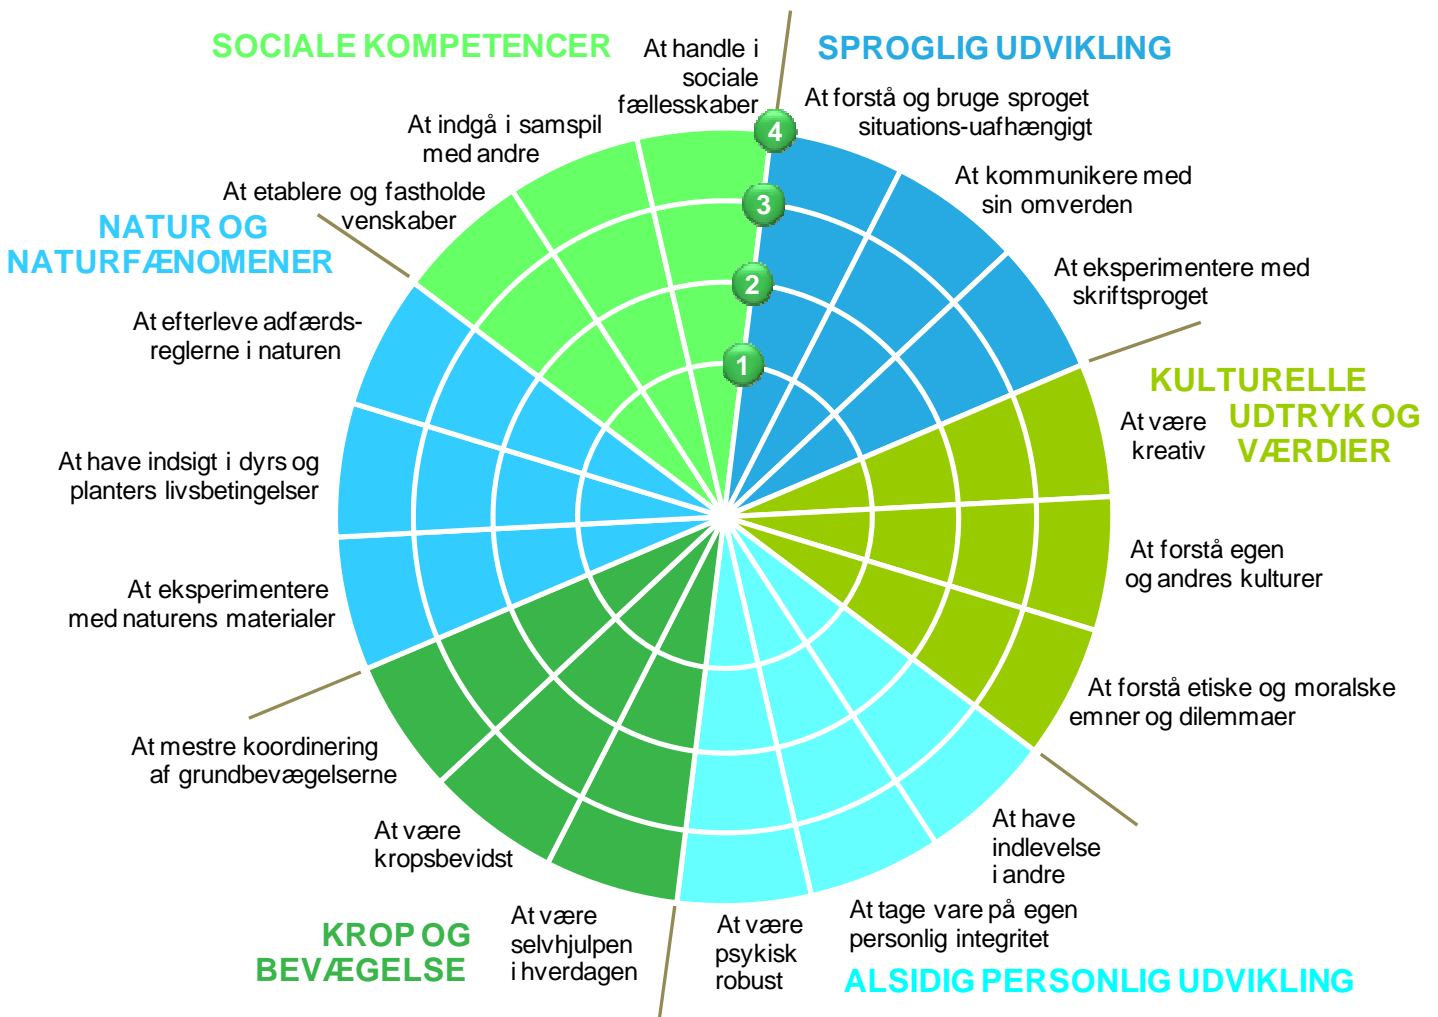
SOCIALE KOMPETENCER

At handle i sociale fællesskaber

SPROGLIG UDVIKLING

At forstå og bruge sproget situations-uafhængigt

At indgå i samspil med andre

4

3

2

1

At kommunikere med sin omverden

At etablere og fastholde venskaber

NATUR OG NATURFÆNOMENER

At eksperimentere med skriftsproget

At efterleve adfærds-reglerne i naturen

KULTURELLE UDTRYK OG VÆRDIER

At være kreativ

At have indsigt i dyrs og planters livsbetingelser

At forstå egen og andres kulturer

At eksperimentere med naturens materialer

At forstå etiske og moralske emner og dilemmaer

At mestre koordinering af grundbevægelserne

At være kropsbevidst

At have indlevelse i andre

At være selvhjulpen i hverdagen

At være psykisk robust

At tage vare på egen personlig integritet

KROP OG BEVÆGELSE

ALSIDIG PERSONLIG UDVIKLING